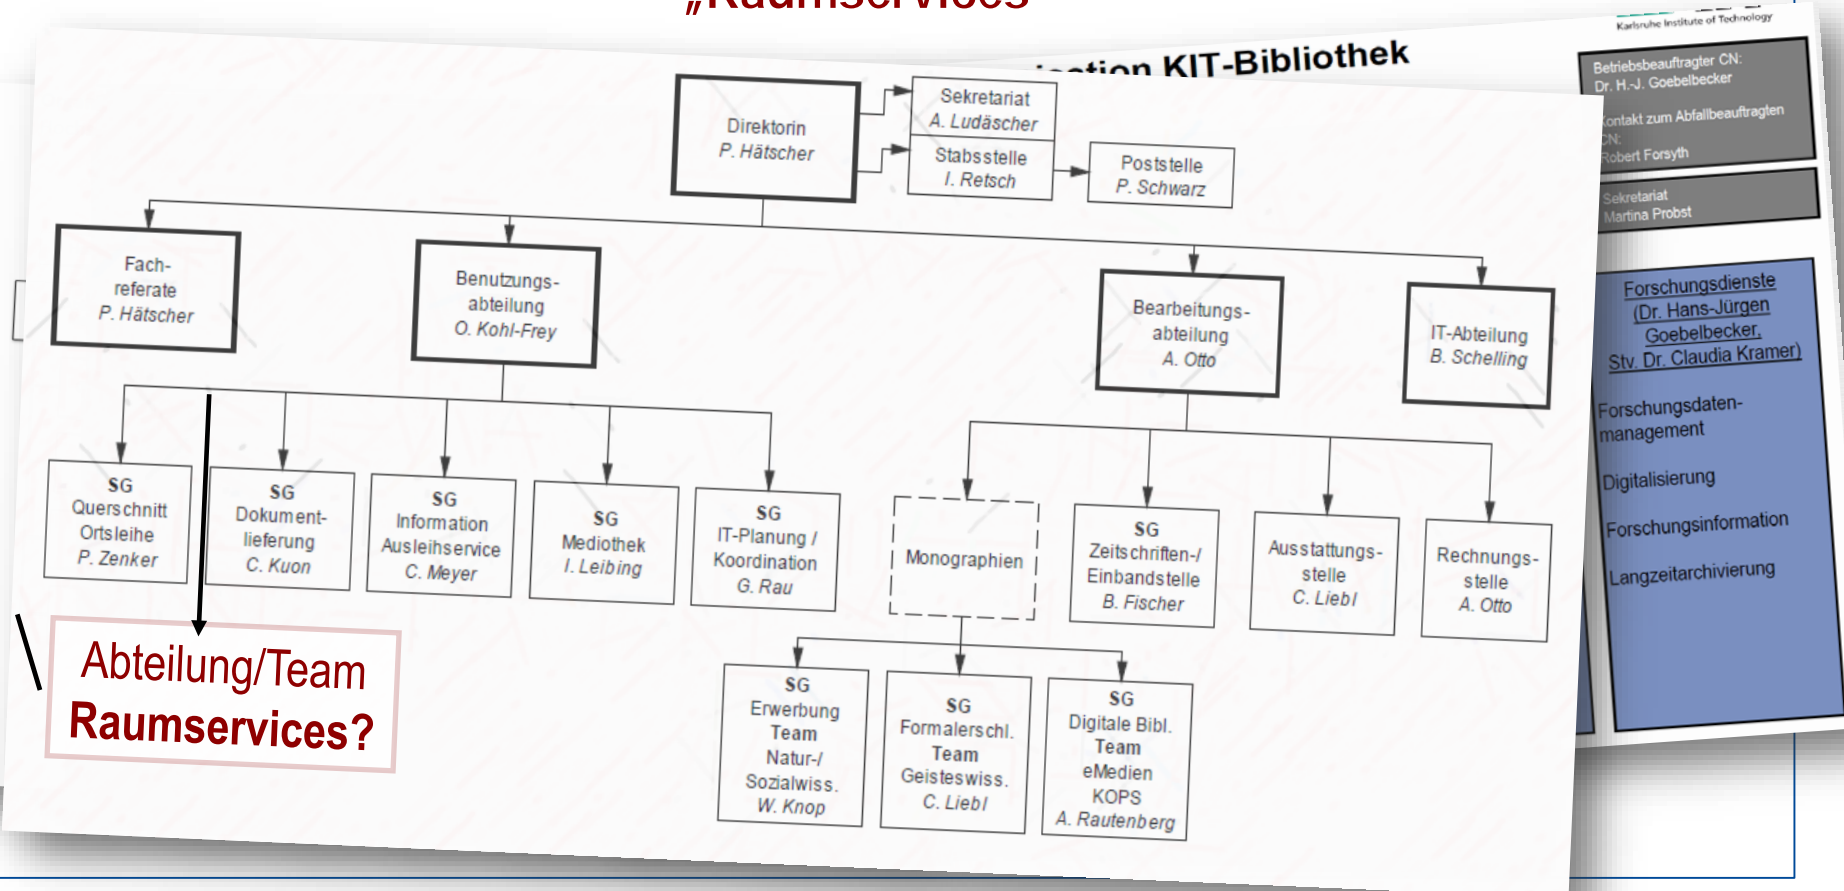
„Raumservices"

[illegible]tion KIT-Bibliothek

Karlsruhe Institute of Technology

Betriebsbeauftragter CN: Dr. H.-J. Goebelbecker

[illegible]ontakt zum Abfallbeauftragten CN: Robert Forsyth

Sekretariat Martina Probst

Direktorin
P. Hätscher

Sekretariat
A. Ludäscher

Stabsstelle
I. Retsch

Poststelle
P. Schwarz

Fach-
referate
P. Hätscher

Benutzungs-
abteilung
O. Kohl-Frey

Bearbeitungs-
abteilung
A. Otto

IT-Abteilung
B. Schelling

SG
Querschnitt
Ortsleihe
P. Zenker

SG
Dokument-
lieferung
C. Kuon

SG
Information
Ausleihservice
C. Meyer

SG
Mediothek
I. Leibing

SG
IT-Planung /
Koordination
G. Rau

Monographien

SG
Zeitschriften-/
Einbandstelle
B. Fischer

Ausstattungs-
stelle
C. Liebl

Rechnungs-
stelle
A. Otto

SG
Erwerbung
Team
Natur-/
Sozialwiss.
W. Knop

SG
Formalerschl.
Team
Geisteswiss.
C. Liebl

SG
Digitale Bibl.
Team
eMedien
KOPS
A. Rautenberg

Abteilung/Team
Raumservices?

Forschungsdienste
(Dr. Hans-Jürgen Goebelbecker,
Stv. Dr. Claudia Kramer)

Forschungsdaten-
management

Digitalisierung

Forschungsinformation

Langzeitarchivierung